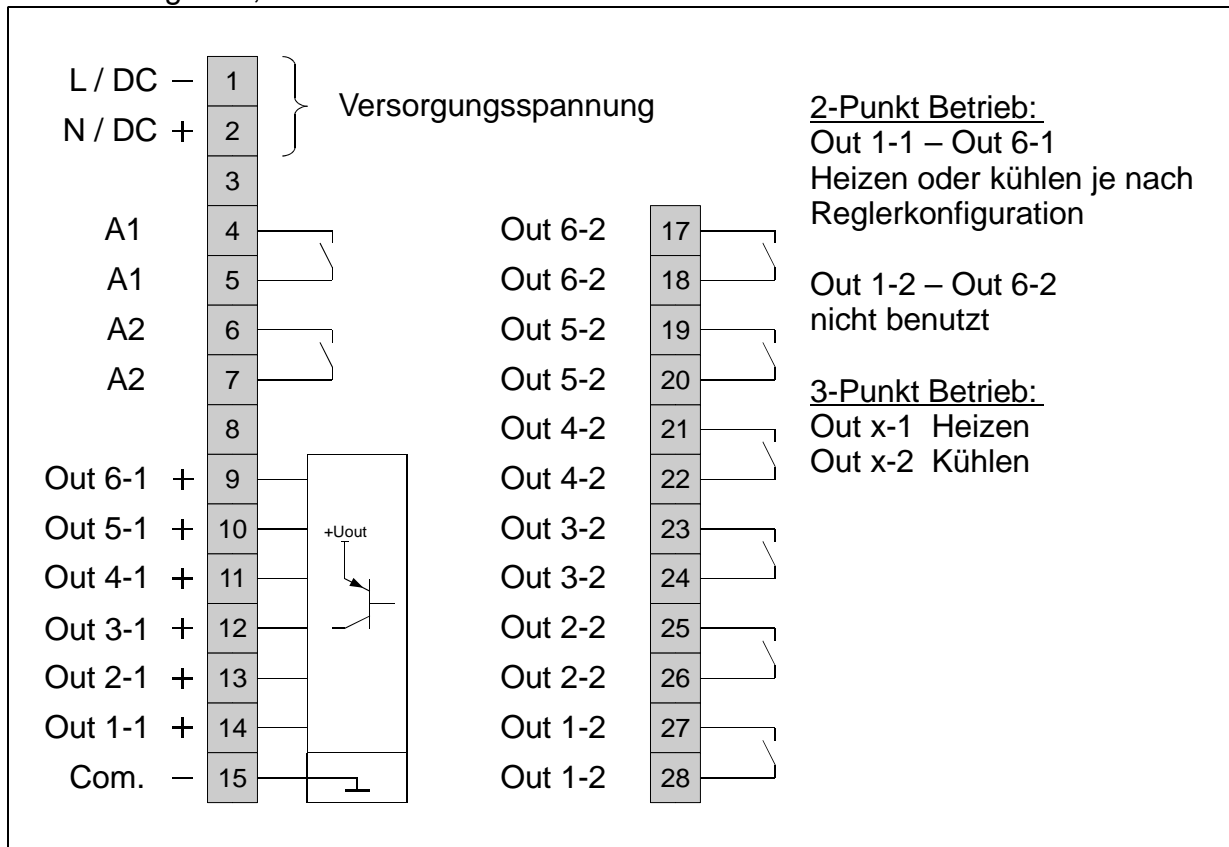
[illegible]

L / DC – 1
N / DC + 2
Versorgungsspannung
3
A1 4
A1 5
A2 6
A2 7
8
Out 6-1 + 9
Out 5-1 + 10
Out 4-1 + 11
Out 3-1 + 12
Out 2-1 + 13
Out 1-1 + 14
Com. – 15

+Uout

Out 6-2 17
Out 6-2 18
Out 5-2 19
Out 5-2 20
Out 4-2 21
Out 4-2 22
Out 3-2 23
Out 3-2 24
Out 2-2 25
Out 2-2 26
Out 1-2 27
Out 1-2 28

2-Punkt Betrieb:
Out 1-1 – Out 6-1
Heizen oder kühlen je nach Reglerkonfiguration

Out 1-2 – Out 6-2
nicht benutzt

3-Punkt Betrieb:
Out x-1 Heizen
Out x-2 Kühlen